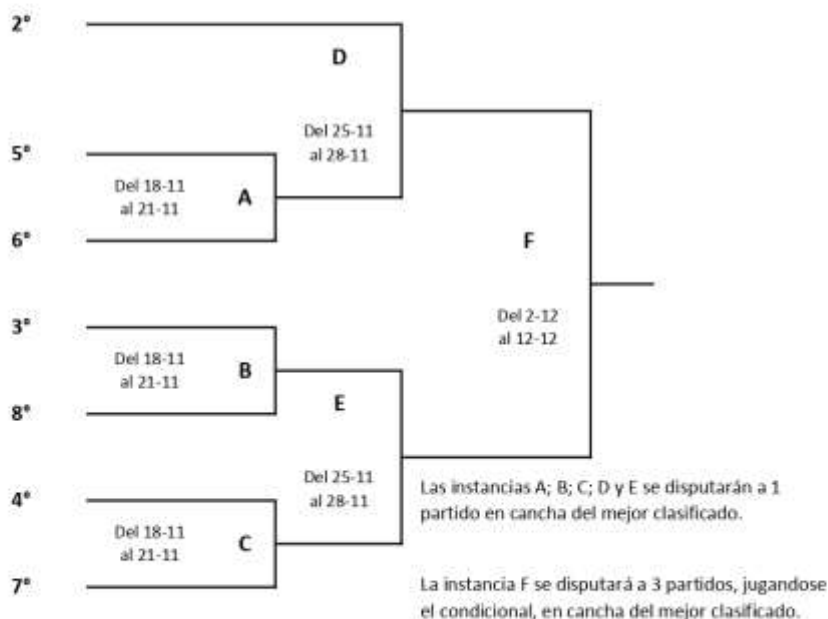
2°

D

Del 25-11
al 28-11

5°

Del 18-11
al 21-11

A

6°

F

Del 2-12
al 12-12

3°

Del 18-11
al 21-11

B

8°

E

Del 25-11
al 28-11

4°

Del 18-11
al 21-11

C

7°

Las instancias A; B; C; D y E se disputarán a 1 partido en cancha del mejor clasificado.

La instancia F se disputará a 3 partidos, jugandose el condicional, en cancha del mejor clasificado.